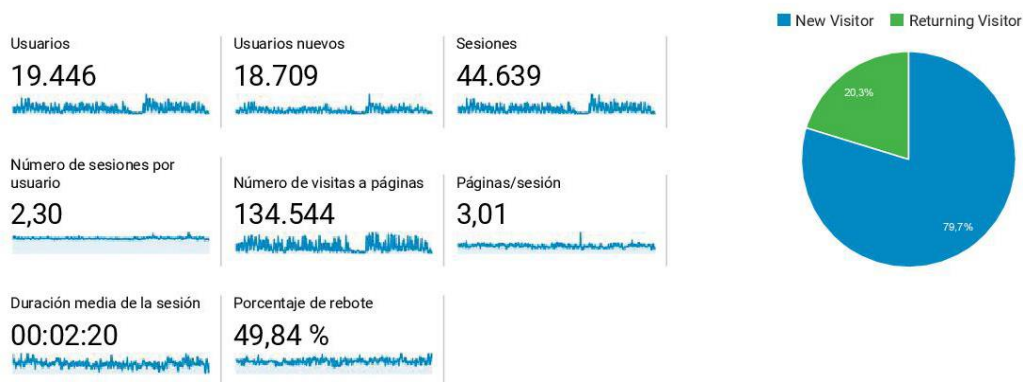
Usuarios
19.446

Usuarios nuevos
18.709

Sesiones
44.639

Número de sesiones por usuario
2,30

Número de visitas a páginas
134.544

Páginas/sesión
3,01

Duración media de la sesión
00:02:20

Porcentaje de rebote
49,84 %

New Visitor
Returning Visitor

20,3%

79,7%